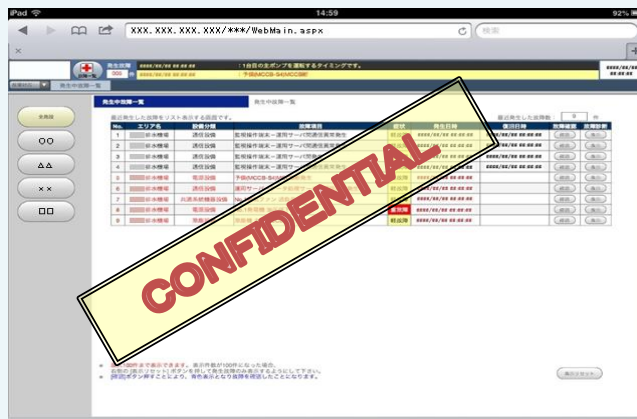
iPad
14:59
92%
XXX.XXX.XXX.XXX/***/WebMain.aspx
検索
×
000
####/##/## ##:##:##
：1台目の主ポンプを運転するタイミングです。
：予信(MCCB-S4)MCCB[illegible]
####/##/##
##:##:##
発生中故障一覧
発生中故障一覧
発生中故障一覧
全施設
○○
△△
××
□□
最近発生した故障をリスト表示する画面です。
最近発生した故障数：
9
件

| No. | エリア名 | 設備分類 | 故障項目 | 重度 | 発生日時 | 復旧日時 | 故障確認 | 故障詳細 |
|---|---|---|---|---|---|---|---|---|
| 1 | 排水機場 | 通信設備 | 監視操作端末ー運用サーバ間通信異常発生 | 軽故障 | ####/##/## ##:##:## | ####/##/## ##:##:## | | |
| 2 | 排水機場 | 通信設備 | 監視操作端末ー運用サーバ間通信異常発生 | 軽故障 | ####/##/## ##:##:## | | | |
| 3 | 排水機場 | 通信設備 | 監視操作端末ー運用サーバ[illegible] | | | ####/##/## ##:##:## | | |
| 4 | 排水機場 | 通信設備 | 監視操作端末ー運用サーバ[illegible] | | | ####/##/## ##:##:## | | |
| 5 | 排水機場 | 電源設備 | 予信(MCCB-S4)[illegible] | | | | | |
| 6 | 排水機場 | 通信設備 | 運用サーバ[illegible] | | | | | |
| 7 | 排水機場 | 共通系統機器設備 | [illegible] | | | | | |
| 8 | 排水機場 | 電源設備 | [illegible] | 重故障 | ####/##/## ##:##:## | | | |
| 9 | 排水機場 | 電源設備 | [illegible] | 軽故障 | ####/##/## ##:##:## | | | |

CONFIDENTIAL
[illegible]
表示リセット